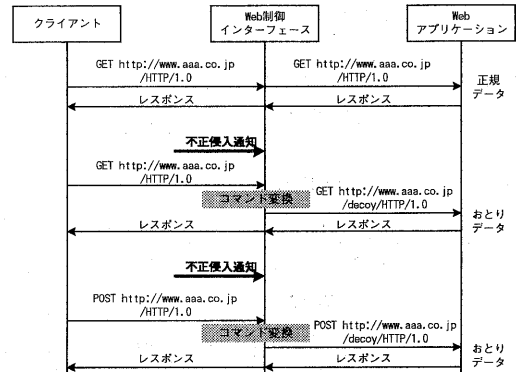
クライアント

Web制御
インターフェース

Web
アプリケーション

GET http://www.aaa.co.jp
/HTTP/1.0

GET http://www.aaa.co.jp
/HTTP/1.0

正規
データ

レスポンス

レスポンス

不正侵入通知

GET http://www.aaa.co.jp
/HTTP/1.0

コマンド変換

GET http://www.aaa.co.jp
/decoy/HTTP/1.0

おとり
データ

レスポンス

レスポンス

不正侵入通知

POST http://www.aaa.co.jp
/HTTP/1.0

コマンド変換

POST http://www.aaa.co.jp
/decoy/HTTP/1.0

おとり
データ

レスポンス

レスポンス